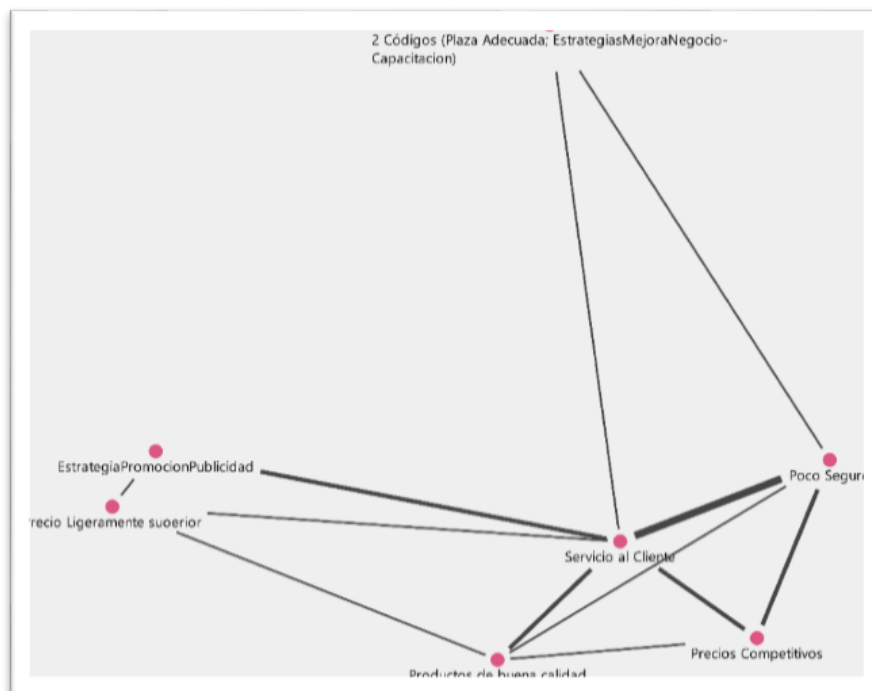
2 Códigos (Plaza Adecuada; EstrategiasMejoraNegocio-Capacitacion)

EstrategiaPromocionPublicidad

recio Ligeramente suoerior

Poco Segur

Servicio al Cliente

Precios Competitivos

Productos de buena calidad